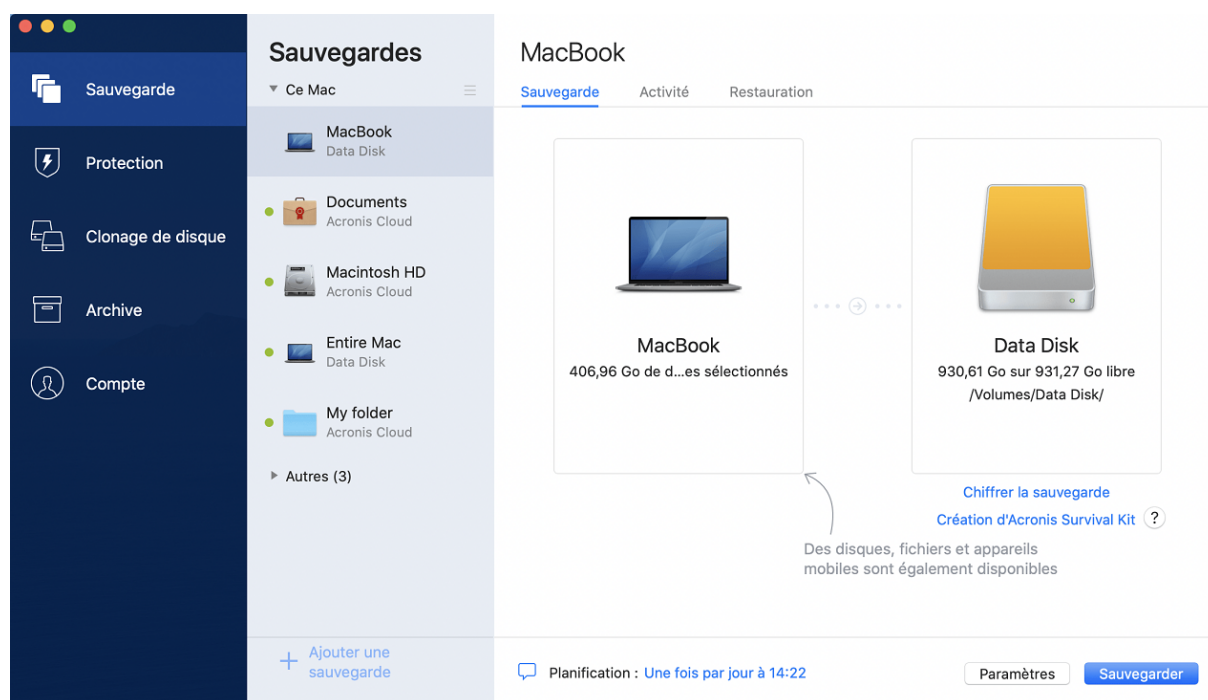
Sauvegarde
Protection
Clonage de disque
Archive
Compte

Sauvegardes
Ce Mac
MacBook
Data Disk
Documents
Acronis Cloud
Macintosh HD
Acronis Cloud
Entire Mac
Data Disk
My folder
Acronis Cloud
Autres (3)
Ajouter une sauvegarde

MacBook
Sauvegarde Activité Restauration

MacBook
406,96 Go de d...es sélectionnés

Data Disk
930,61 Go sur 931,27 Go libre
/Volumes/Data Disk/

Chiffrer la sauvegarde
Création d'Acronis Survival Kit ?

Des disques, fichiers et appareils mobiles sont également disponibles

Planification : Une fois par jour à 14:22
Paramètres Sauvegarder